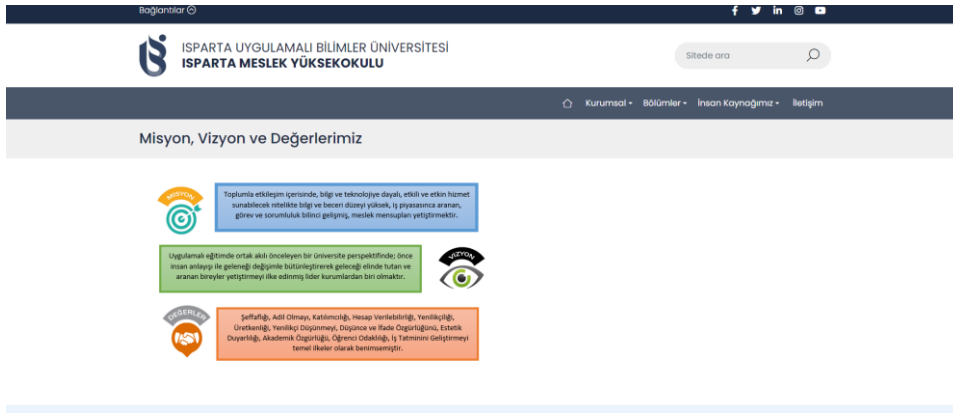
Bağlantılar

ISPARTA UYGULAMALI BİLİMLER ÜNİVERSİTESİ
ISPARTA MESLEK YÜKSEKOKULU

Sitede ara

Kurumsal Bölümler İnsan Kaynağımız İletişim

Misyon, Vizyon ve Değerlerimiz

MİSYON

Toplumla etkileşim içerisinde, bilgi ve teknolojiye dayalı, etkili ve etkin hizmet sunabilecek nitelikte bilgi ve beceri düzeyi yüksek, iş piyasasınca aranan, görev ve sorumluluk bilinci gelişmiş, meslek mensupları yetiştirmektir.

Uygulamalı eğitimde ortak akılı önceleyen bir üniversite perspektifinde; önce insan anlayışı ile geleneği değişimle bütünleştirerek geleceği elinde tutan ve aranan bireyler yetiştirmeyi ilke edinmiş lider kurumlardan biri olmaktır.

VİZYON

DEĞERLER

Şeffaflığı, Adil Olmayı, Katılımcılığı, Hesap Verilebilirliği, Yenilikçiliği, Üretkenliği, Yenilikçi Düşünmeyi, Düşünce ve İfade Özgürlüğünü, Estetik Duyarlılığı, Akademik Özgürlüğü, Öğrenci Odaklılığı, İş Tatminini Geliştirmeyi temel ilkeler olarak benimsemiştir.